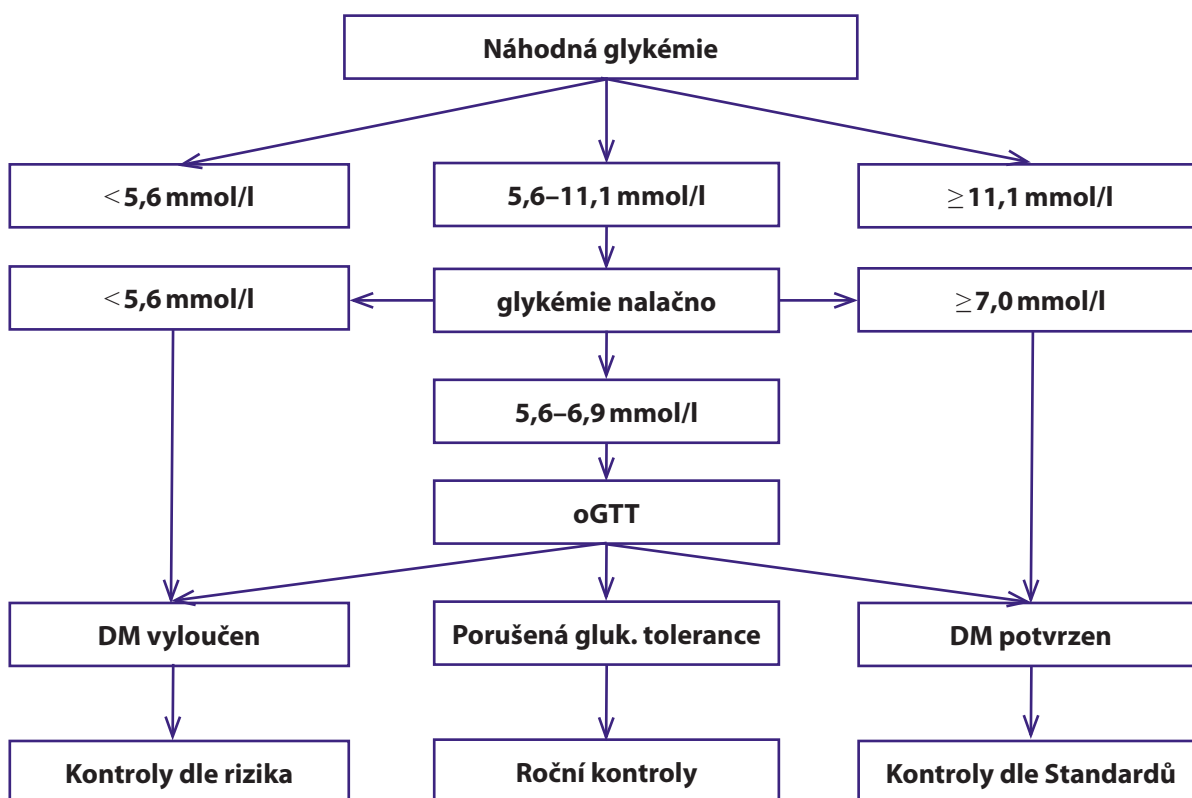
Náhodná glykémie

$<$ 5,6 mmol/l

5,6–11,1 mmol/l

$\geq$ 11,1 mmol/l

$<$ 5,6 mmol/l

glykémie nalačno

$\geq$ 7,0 mmol/l

5,6–6,9 mmol/l

oGTT

DM vyloučen

Porušená gluk. tolerance

DM potvrzen

Kontroly dle rizika

Roční kontroly

Kontroly dle Standardů